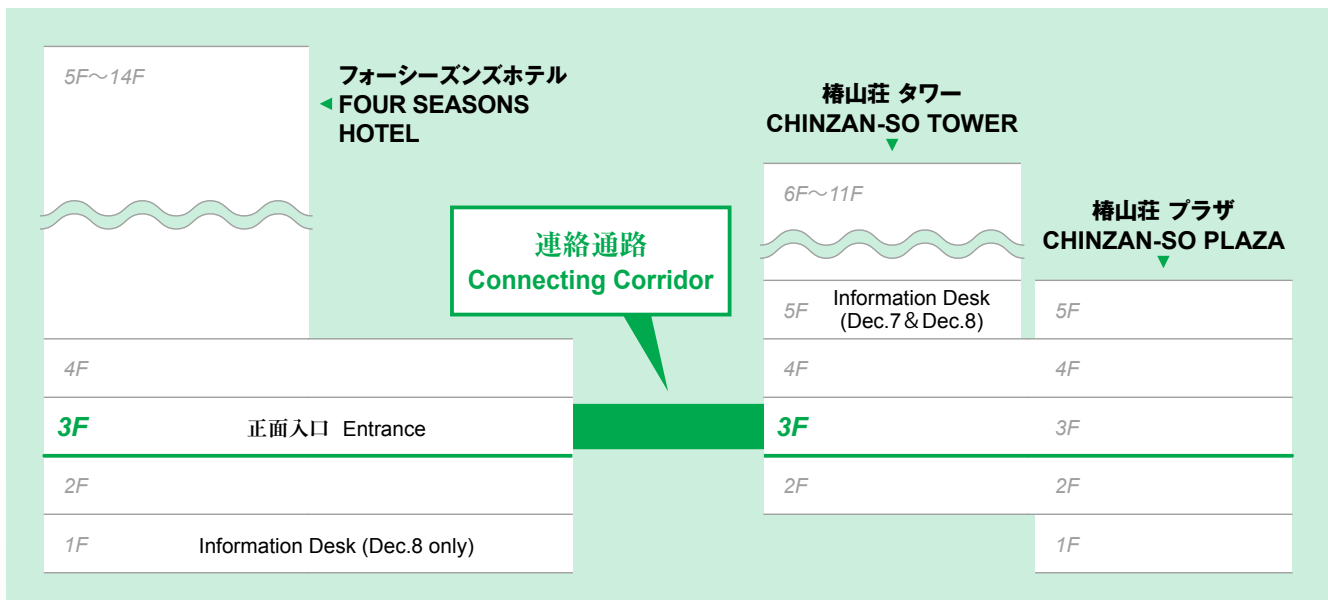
5F～14F

フォーシーズンズホテル
FOUR SEASONS HOTEL

4F

3F 正面入口 Entrance

2F

1F Information Desk (Dec.8 only)

連絡通路
Connecting Corridor

椿山荘 タワー
CHINZAN-SO TOWER

6F～11F

5F Information Desk (Dec.7＆Dec.8)

4F

3F

2F

椿山荘 プラザ
CHINZAN-SO PLAZA

5F

4F

3F

2F

1F